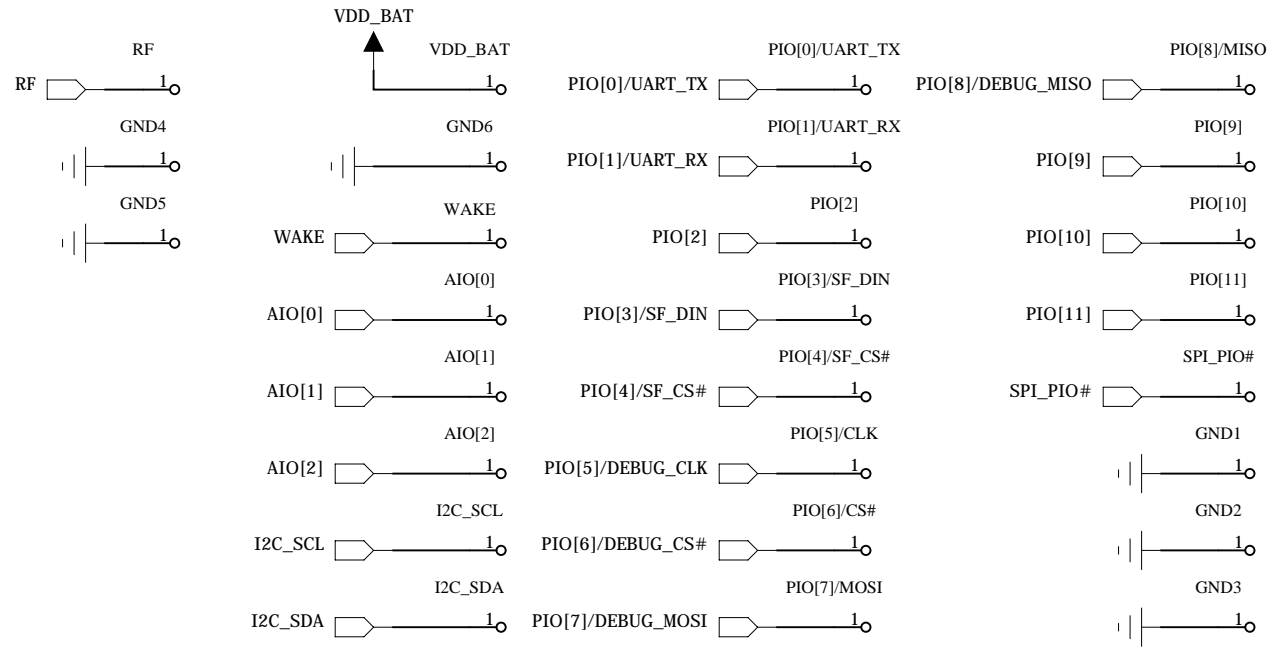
VDD_BAT

RF
RF 1

GND4
1

GND5
1

VDD_BAT
1

GND6
1

WAKE
WAKE 1

AIO[0]
AIO[0] 1

AIO[1]
AIO[1] 1

AIO[2]
AIO[2] 1

I2C_SCL
I2C_SCL 1

I2C_SDA
I2C_SDA 1

PIO[0]/UART_TX
PIO[0]/UART_TX 1

PIO[1]/UART_RX
PIO[1]/UART_RX 1

PIO[2]
PIO[2] 1

PIO[3]/SF_DIN
PIO[3]/SF_DIN 1

PIO[4]/SF_CS#
PIO[4]/SF_CS# 1

PIO[5]/CLK
PIO[5]/DEBUG_CLK 1

PIO[6]/CS#
PIO[6]/DEBUG_CS# 1

PIO[7]/MOSI
PIO[7]/DEBUG_MOSI 1

PIO[8]/MISO
PIO[8]/DEBUG_MISO 1

PIO[9]
PIO[9] 1

PIO[10]
PIO[10] 1

PIO[11]
PIO[11] 1

SPI_PIO#
SPI_PIO# 1

GND1
1

GND2
1

GND3
1